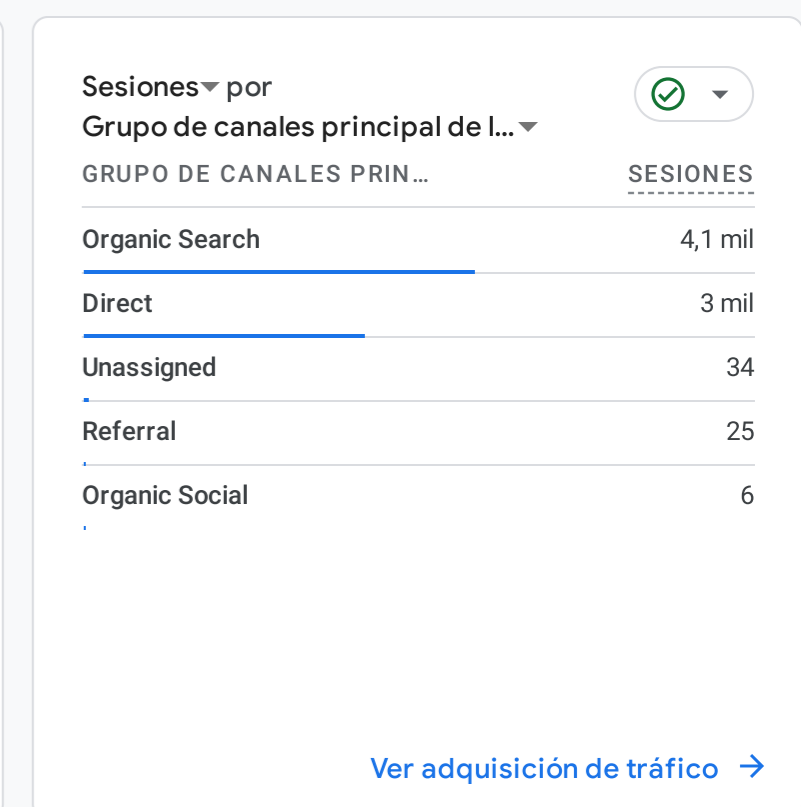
Sesiones por
Grupo de canales principal de l...

| GRUPO DE CANALES PRIN... | SESIONES |
|---|---|
| Organic Search | 4,1 mil |
| Direct | 3 mil |
| Unassigned | 34 |
| Referral | 25 |
| Organic Social | 6 |

Ver adquisición de tráfico →